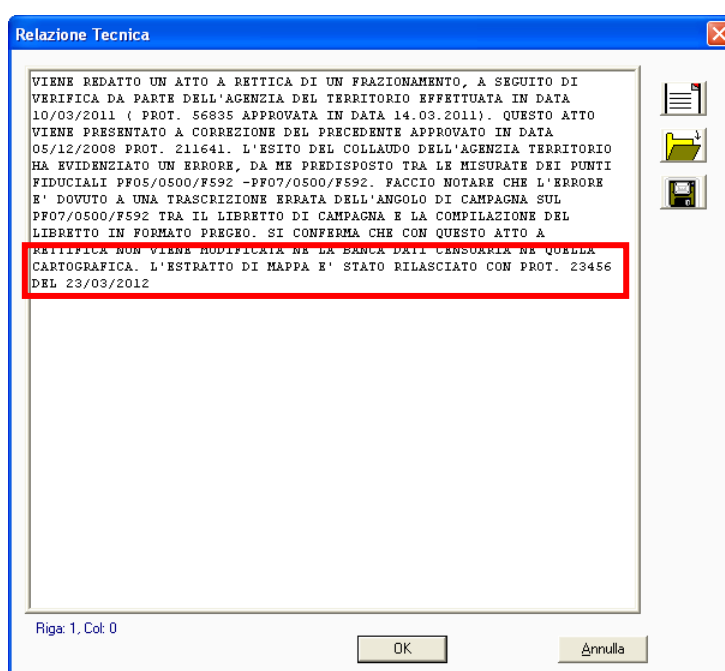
Relazione Tecnica

VIENE REDATTO UN ATTO A RETTICA DI UN FRAZIONAMENTO, A SEGUITO DI VERIFICA DA PARTE DELL'AGENZIA DEL TERRITORIO EFFETTUATA IN DATA 10/03/2011 ( PROT. 56835 APPROVATA IN DATA 14.03.2011). QUESTO ATTO VIENE PRESENTATO A CORREZIONE DEL PRECEDENTE APPROVATO IN DATA 05/12/2008 PROT. 211641. L'ESITO DEL COLLAUDO DELL'AGENZIA TERRITORIO HA EVIDENZIATO UN ERRORE, DA ME PREDISPOSTO TRA LE MISURATE DEI PUNTI FIDUCIALI PF05/0500/F592 -PF07/0500/F592. FACCIO NOTARE CHE L'ERRORE E' DOVUTO A UNA TRASCRIZIONE ERRATA DELL'ANGOLO DI CAMPAGNA SUL PF07/0500/F592 TRA IL LIBRETTO DI CAMPAGNA E LA COMPILAZIONE DEL LIBRETTO IN FORMATO PREGEO. SI CONFERMA CHE CON QUESTO ATTO A RETTIFICA NON VIENE MODIFICATA NE LA BANCA DATI CENSUARIA NE QUELLA CARTOGRAFICA. L'ESTRATTO DI MAPPA E' STATO RILASCIATO CON PROT. 23456 DEL 23/03/2012

Riga: 1, Col: 0

OK

Annulla